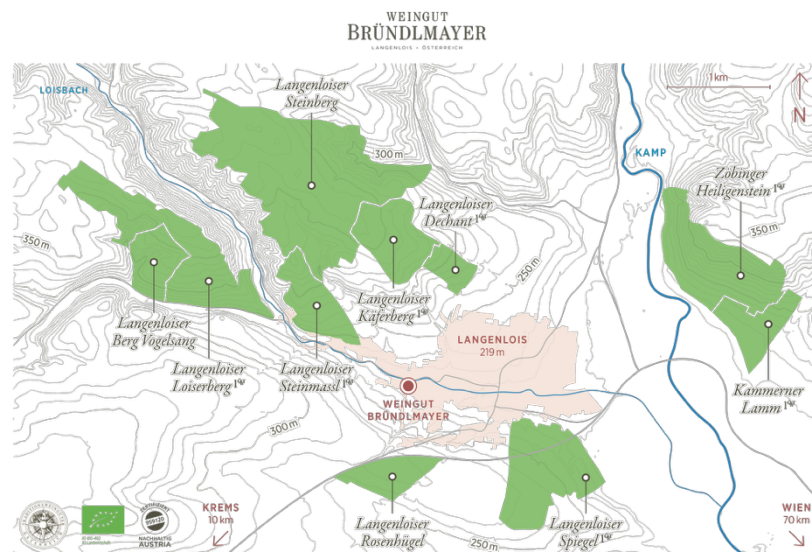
WEINGUT
BRÜNDLMAYER
LANGENLOIS · ÖSTERREICH

LOISBACH

Langenloiser
Steinberg

300 m

1 km

N

KAMP

Zöbinger
Heiligenstein 1ÖTW

350 m

Langenloiser
Dechant 1ÖTW

350 m

250 m

350 m

Langenloiser
Käferberg 1ÖTW

Langenloiser
Berg Vogelsang

Langenloiser
Loiserberg 1ÖTW

Langenloiser
Steinmassl 1ÖTW

LANGENLOIS
219 m

Kammerner
Lamm 1ÖTW

WEINGUT
BRÜNDLMAYER

300 m

KREMS
10 km

Langenloiser
Rosenhügel

250 m

Langenloiser
Spiegel 1ÖTW

WIEN
70 km

NACHHALTIG
AUSTRIA